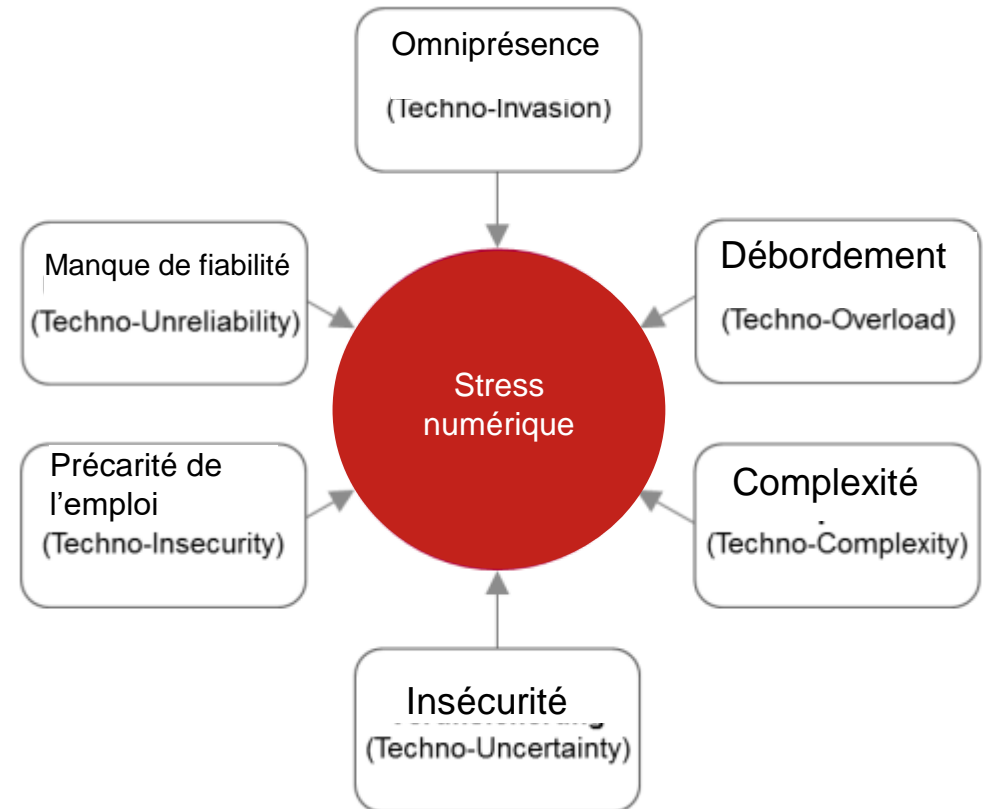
Omniprésence
(Techno-Invasion)

Manque de fiabilité
(Techno-Unreliability)

Débordement
(Techno-Overload)

Stress numérique

Précarité de l'emploi
(Techno-Insecurity)

Complexité
(Techno-Complexity)

Insécurité
(Techno-Uncertainty)